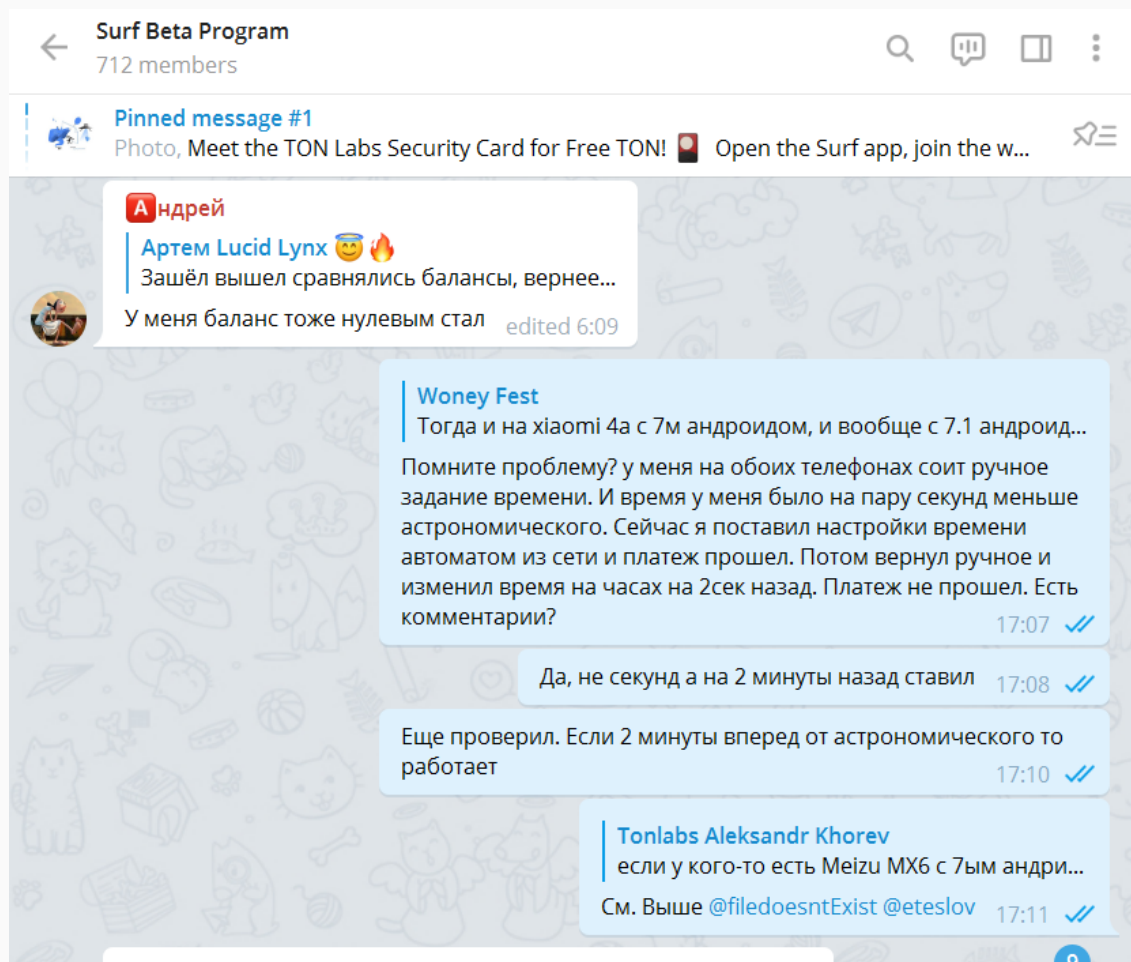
Surf Beta Program
712 members

Pinned message #1
Photo, Meet the TON Labs Security Card for Free TON! Open the Surf app, join the w...

🅰ндрей
Артем Lucid Lynx 😇🔥
Зашёл вышел сравнялись балансы, вернее...
У меня баланс тоже нулевым стал edited 6:09

Woney Fest
Тогда и на xiaomi 4a с 7м андроидом, и вообще с 7.1 андроид...
Помните проблему? у меня на обоих телефонах соит ручное задание времени. И время у меня было на пару секунд меньше астрономического. Сейчас я поставил настройки времени автоматом из сети и платеж прошел. Потом вернул ручное и изменил время на часах на 2сек назад. Платеж не прошел. Есть комментарии? 17:07

Да, не секунд а на 2 минуты назад ставил 17:08

Еще проверил. Если 2 минуты вперед от астрономического то работает 17:10

Tonlabs Aleksandr Khorev
если у кого-то есть Meizu MX6 с 7ым андри...
См. Выше @filedoesntExist @eteslov 17:11